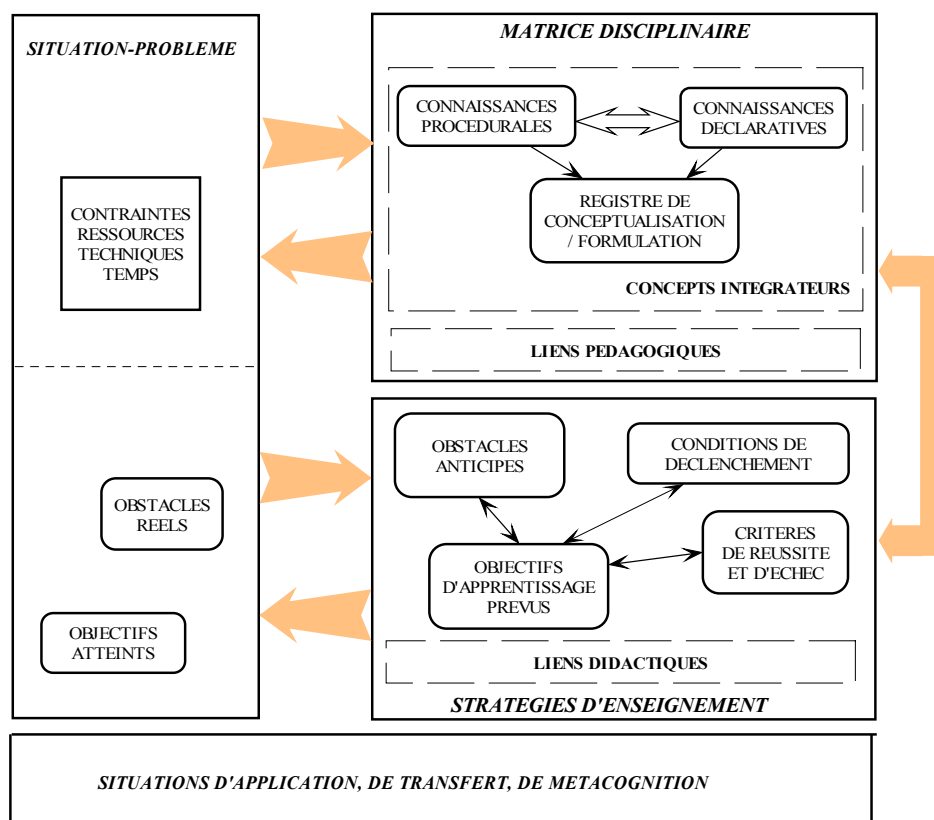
SITUATION-PROBLEME

CONTRAINTES
RESSOURCES
TECHNIQUES
TEMPS

OBSTACLES
REELS

OBJECTIFS
ATTEINTS

MATRICE DISCIPLINAIRE

CONNAISSANCES
PROCEDURALES

CONNAISSANCES
DECLARATIVES

REGISTRE DE
CONCEPTUALISATION
/ FORMULATION

CONCEPTS INTEGRATEURS

LIENS PEDAGOGIQUES

OBSTACLES
ANTICIPES

CONDITIONS DE
DECLENCHEMENT

CRITERES
DE REUSSITE
ET D'ECHEC

OBJECTIFS
D'APPRENTISSAGE
PREVUS

LIENS DIDACTIQUES

STRATEGIES D'ENSEIGNEMENT

SITUATIONS D'APPLICATION, DE TRANSFERT, DE METACOGNITION